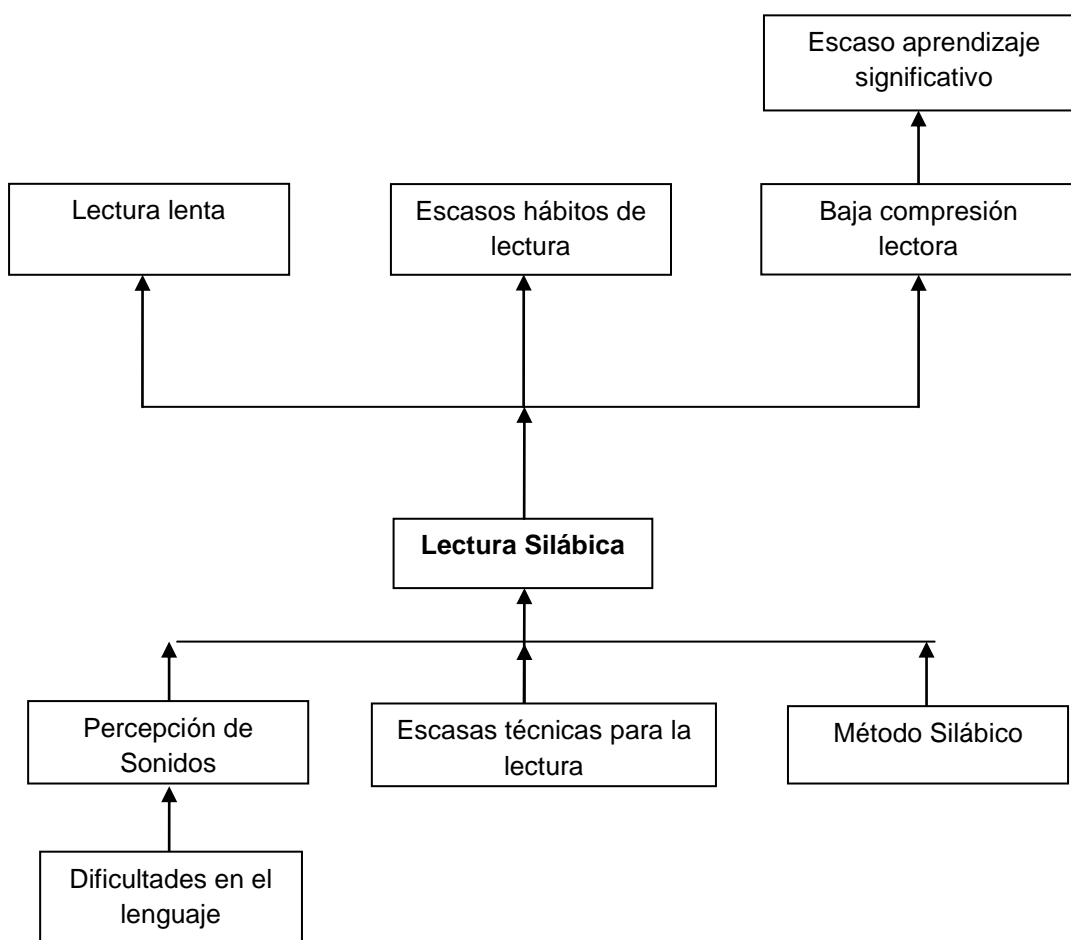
Escaso aprendizaje significativo

Lectura lenta

Escasos hábitos de lectura

Baja compresión lectora

**Lectura Silábica**

Percepción de Sonidos

Escasas técnicas para la lectura

Método Silábico

Dificultades en el lenguaje